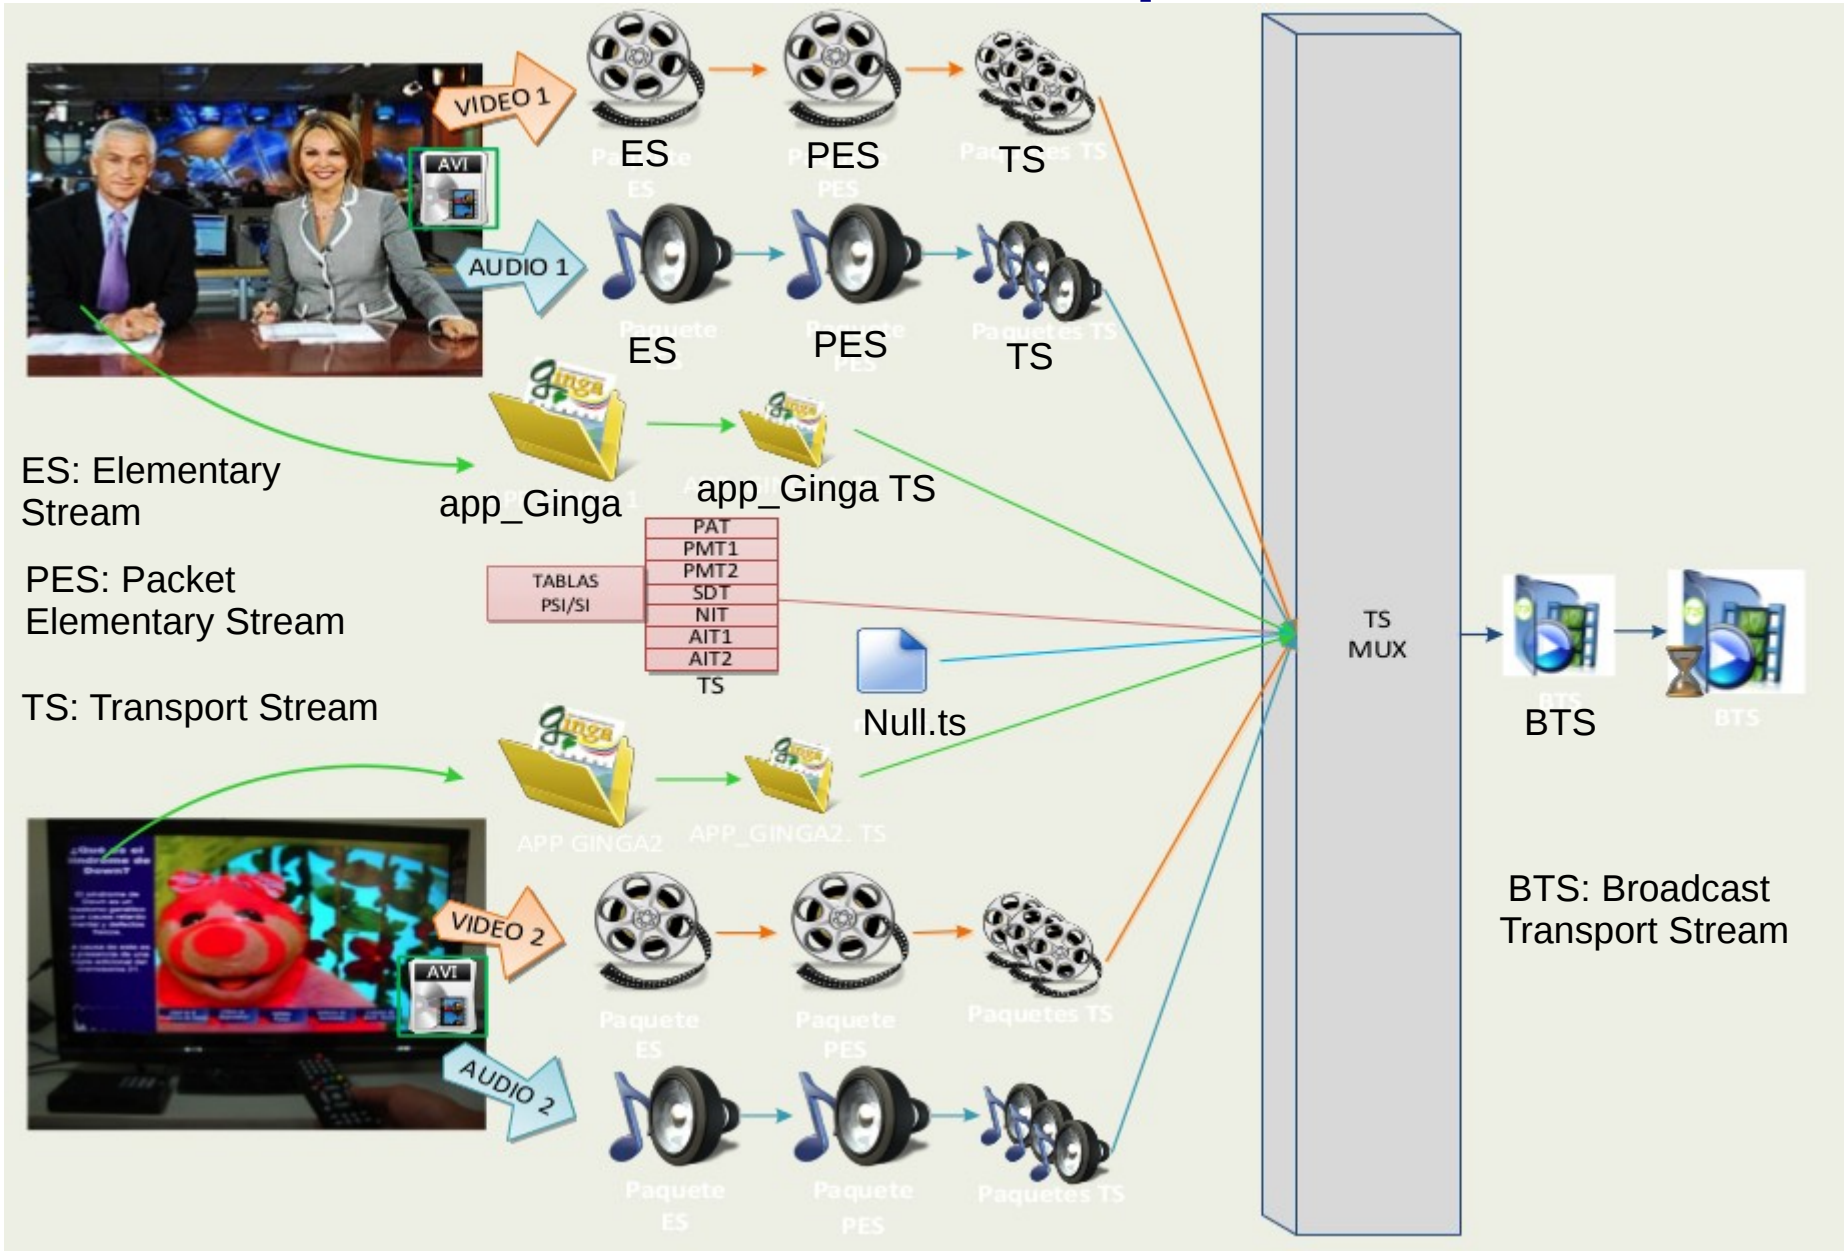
VIDEO 1

AVI

ES

PES

TS

AUDIO 1

ES

PES

TS

app_Ginga

app_Ginga TS

ES: Elementary Stream

PES: Packet Elementary Stream

TS: Transport Stream

TABLAS PSI/SI

PAT
PMT1
PMT2
SDT
NIT
AIT1
AIT2
TS

Null.ts

TS MUX

BTS

APP GINGA2

APP_GINGA2. TS

VIDEO 2

AVI

AUDIO 2

Paquete ES

Paquete PES

Paquetes TS

Paquete ES

Paquete PES

Paquetes TS

BTS: Broadcast Transport Stream

BTS